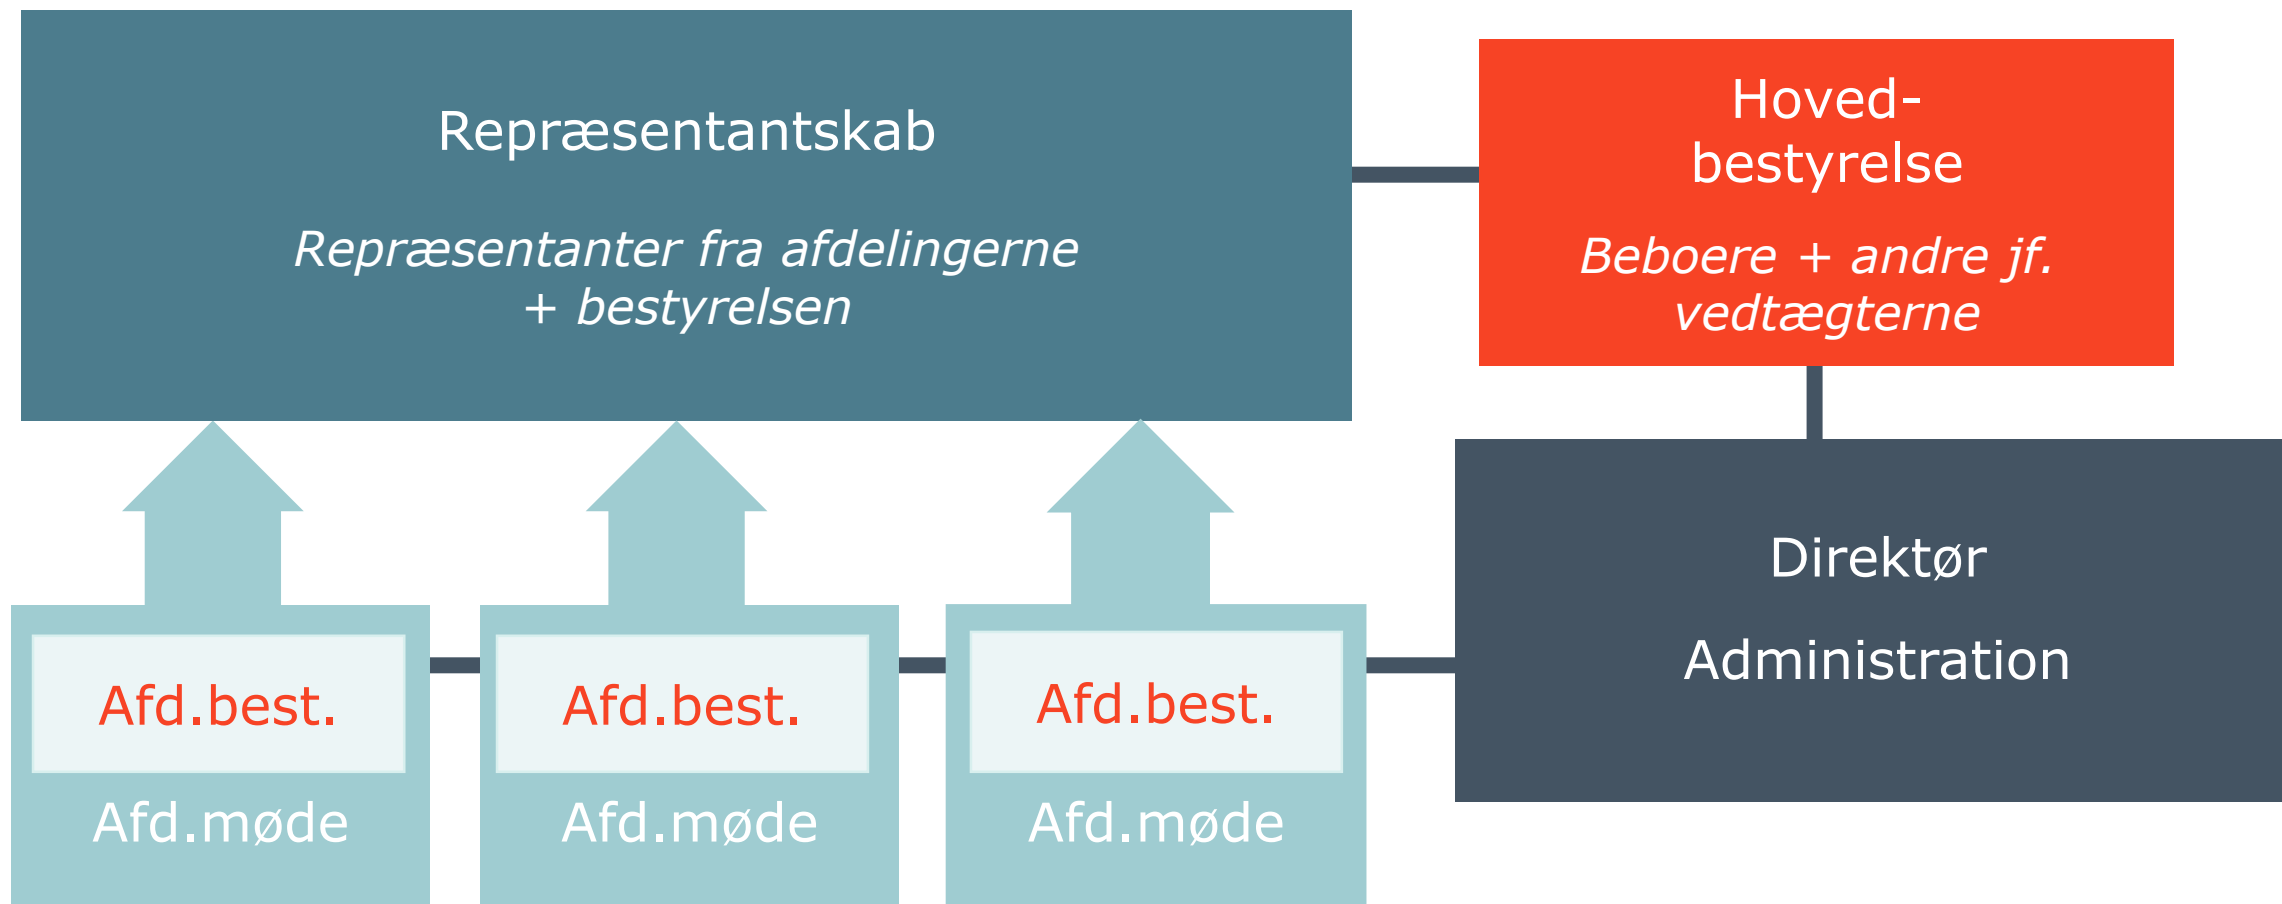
Repræsentantskab

Repræsentanter fra afdelingerne + bestyrelsen

Hoved-bestyrelse

Beboere + andre jf. vedtægterne

Direktør

Administration

Afd.best.

Afd.møde

Afd.best.

Afd.møde

Afd.best.

Afd.møde